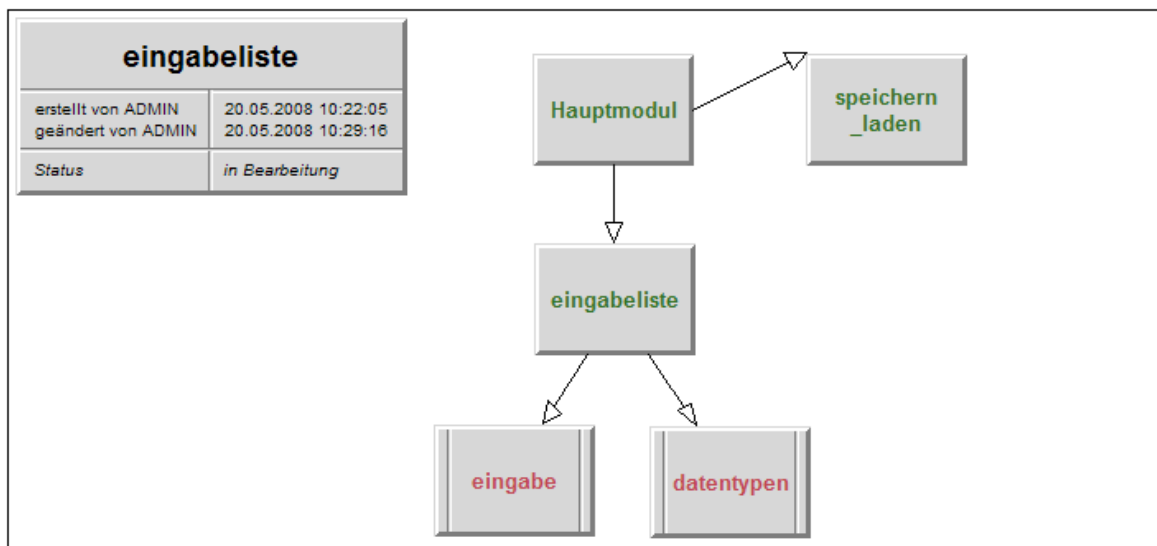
| eingabeliste | |
|---|---|
| erstellt von ADMIN<br>geändert von ADMIN | 20.05.2008 10:22:05<br>20.05.2008 10:29:16 |
| *Status* | *in Bearbeitung* |

Hauptmodul

speichern _laden

eingabeliste

eingabe

datentypen